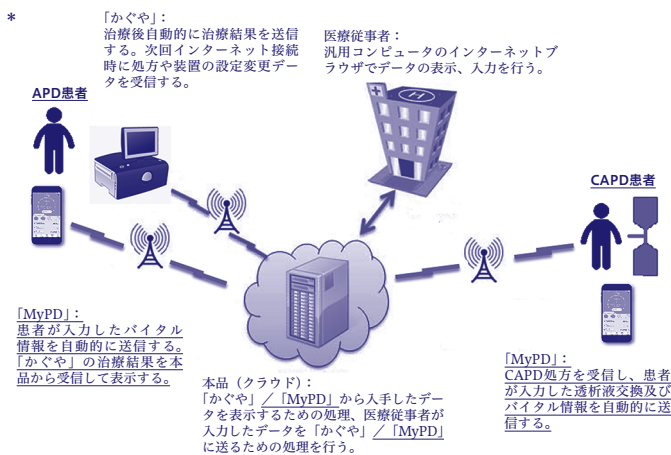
*

「かぐや」：
治療後自動的に治療結果を送信する。次回インターネット接続時に処方や装置の設定変更データを受信する。

医療従事者：
汎用コンピュータのインターネットブラウザでデータの表示、入力を行う。

APD患者

CAPD患者

「MyPD」：
患者が入力したバイタル情報を自動的に送信する。「かぐや」の治療結果を本品から受信して表示する。

本品（クラウド）：
「かぐや」／「MyPD」から入手したデータを表示するための処理、医療従事者が入力したデータを「かぐや」／「MyPD」に送るための処理を行う。

「MyPD」：
CAPD処方を受信し、患者が入力した透析液交換及びバイタル情報を自動的に送信する。